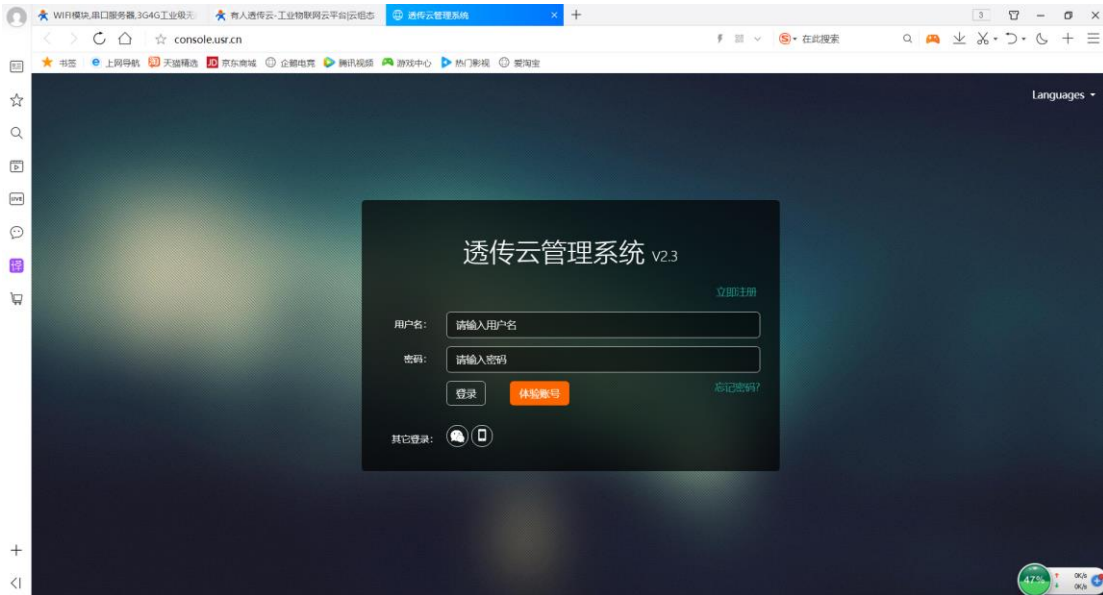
WIFI模块,串口服务器,3G4G工业级无 | 有人透传云-工业物联网云平台|云组态 | 透传云管理系统 ×

console.usr.cn

在此搜索

书签 上网导航 天猫精选 京东商城 企鹅电竞 腾讯视频 游戏中心 热门影视 爱淘宝

Languages

透传云管理系统 V2.3

立即注册

用户名: 请输入用户名

密码: 请输入密码

登录 体验账号 忘记密码?

其它登录:

47%

0K/s
0K/s